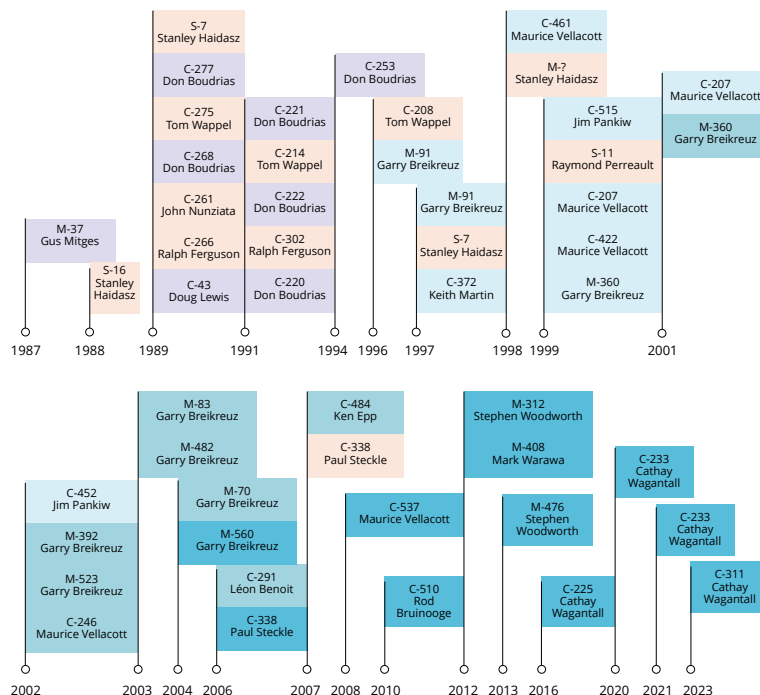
M-37
Gus Mitges

S-16
Stanley Haidasz

S-7
Stanley Haidasz

C-277
Don Boudrias

C-275
Tom Wappel

C-268
Don Boudrias

C-261
John Nunziata

C-266
Ralph Ferguson

C-43
Doug Lewis

C-221
Don Boudrias

C-214
Tom Wappel

C-222
Don Boudrias

C-302
Ralph Ferguson

C-220
Don Boudrias

C-253
Don Boudrias

C-208
Tom Wappel

M-91
Garry Breikreuz

M-91
Garry Breikreuz

S-7
Stanley Haidasz

C-372
Keith Martin

C-461
Maurice Vellacott

M-?
Stanley Haidasz

C-515
Jim Pankiw

S-11
Raymond Perreault

C-207
Maurice Vellacott

C-422
Maurice Vellacott

M-360
Garry Breikreuz

C-207
Maurice Vellacott

M-360
Garry Breikreuz

1987 1988 1989 1991 1994 1996 1997 1998 1999 2001

C-452
Jim Pankiw

M-392
Garry Breikreuz

M-523
Garry Breikreuz

C-246
Maurice Vellacott

M-83
Garry Breikreuz

M-482
Garry Breikreuz

M-70
Garry Breikreuz

M-560
Garry Breikreuz

C-291
Léon Benoit

C-338
Paul Steckle

C-484
Ken Epp

C-338
Paul Steckle

C-537
Maurice Vellacott

C-510
Rod Bruinooge

M-312
Stephen Woodworth

M-408
Mark Warawa

M-476
Stephen Woodworth

C-225
Cathay Wagantall

C-233
Cathay Wagantall

C-233
Cathay Wagantall

C-311
Cathay Wagantall

2002 2003 2004 2006 2007 2008 2010 2012 2013 2016 2020 2021 2023